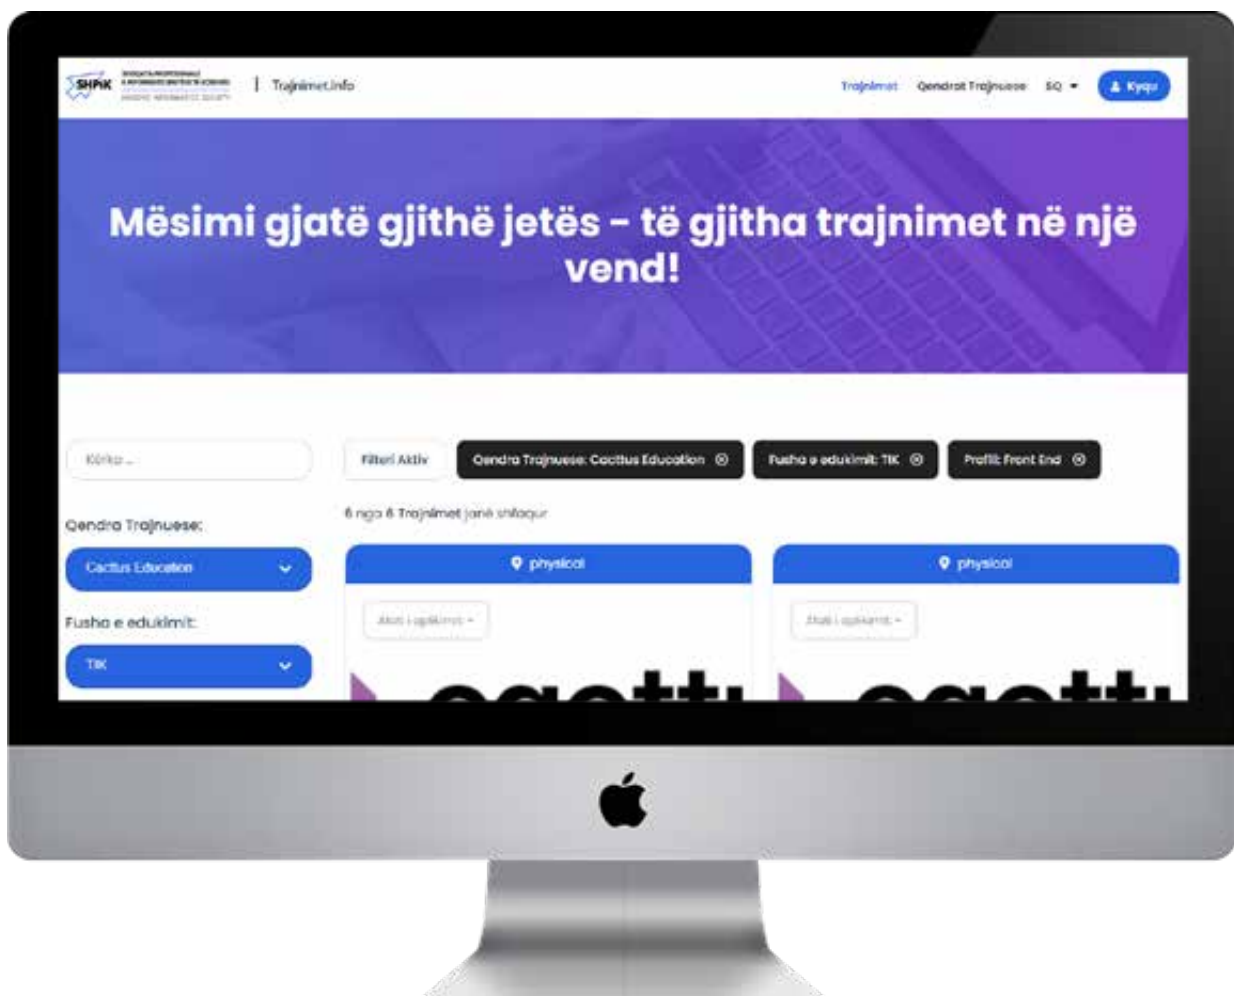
SHPIK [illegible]

Trajnimet.info

Trajnimet Qendrat Trajnuese SQ Kyçu

Mësimi gjatë gjithë jetës - të gjitha trajnimet në një vend!

Kërko ...

Filteri Aktiv

Qendra Trajnuese: Cactus Education

Fusha e edukimit: TIK

Profili: Front End

6 nga 6 Trajnimet janë shfaqur

Qendra Trajnuese:

Cactus Education

Fusha e edukimit:

TIK

physical

Afati i aplikimit

physical

Afati i aplikimit

cactu

cactu